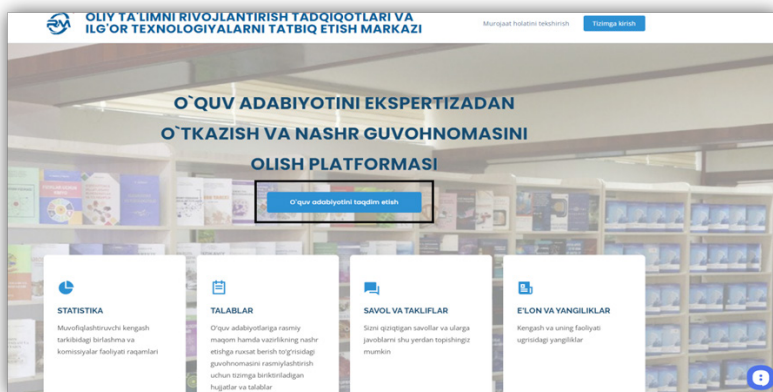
OLIY TA'LIMNI RIVOJLANTIRISH TADQIQOTLARI VA ILG'OR TEXNOLOGIYALARNI TATBIQ ETISH MARKAZI

Murojaat holatini tekshirish

Tizimga kirish

O`QUV ADABIYOTINI EKSPERTIZADAN O`TKAZISH VA NASHR GUVOHNOMASINI OLISH PLATFORMASI

O'quv adabiyotini taqdim etish

STATISTIKA

Muvofiqlashtiruvchi kengash tarkibidagi birlashma va komissiyalar faoliyati raqamlari

TALABLAR

O'quv adabiyotlariga rasmiy maqom hamda vazirlikning nashr etishga ruxsat berish to'g'risidagi guvohnomasini rasmiylashtirish uchun tizimga biriktiriladigan hujjatlar va talablar

SAVOL VA TAKLIFLAR

Sizni qiziqtigan savollar va ularga javoblarni shu yerdan topishingiz mumkin

E'LON VA YANGILIKLAR

Kengash va uning faoliyati ugrisidagi yangiliklar